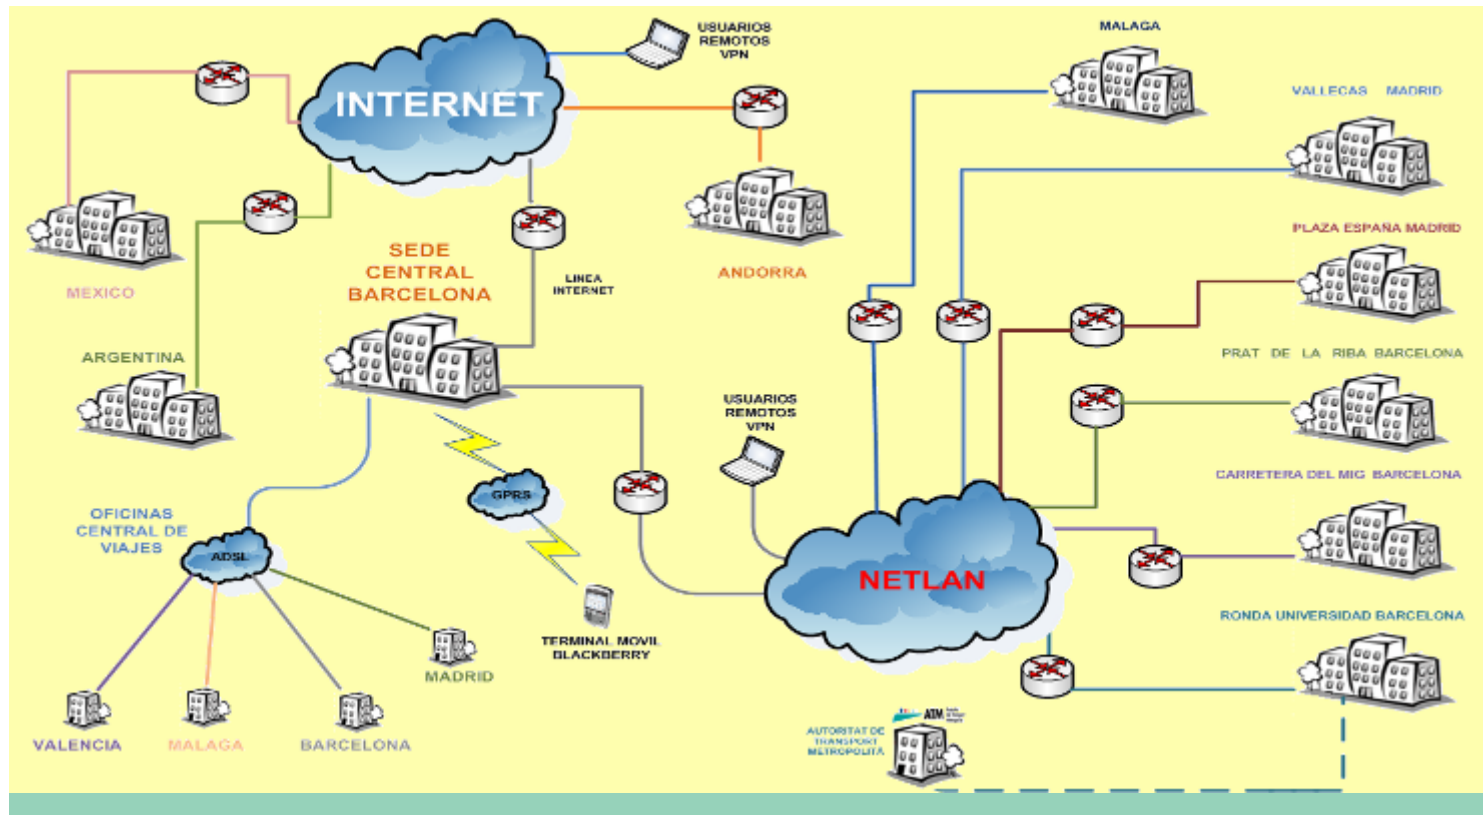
USUARIOS REMOTOS VPN

INTERNET

MALAGA

VALLECAS MADRID

MEXICO

ARGENTINA

SEDE CENTRAL BARCELONA

LINEA INTERNET

ANDORRA

PLAZA ESPAÑA MADRID

PRAT DE LA RIBA BARCELONA

USUARIOS REMOTOS VPN

CARRETERA DEL MIG BARCELONA

GPRS

OFICINAS CENTRAL DE VIAJES

ADSL

NETLAN

TERMINAL MOVIL BLACKBERRY

RONDA UNIVERSIDAD BARCELONA

MADRID

VALENCIA

MALAGA

BARCELONA

AUTORITAT DE TRANSPORT METROPOLITA

ATM